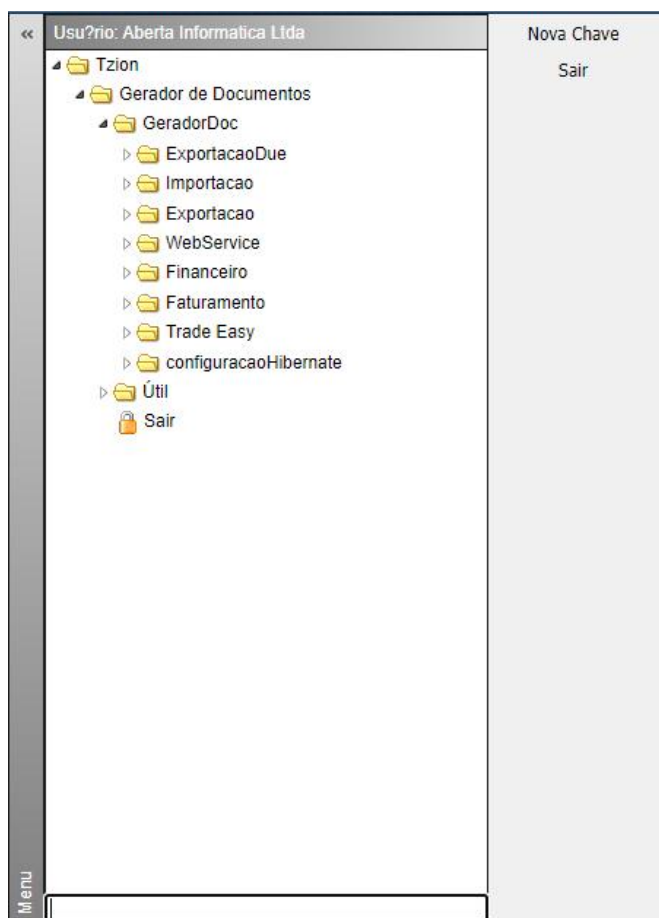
«
Usu?rio: Aberta Informatica Ltda

Tzion
Gerador de Documentos
GeradorDoc
ExportacaoDue
Importacao
Exportacao
WebService
Financeiro
Faturamento
Trade Easy
configuracaoHibernate
Útil
Sair

Nova Chave
Sair

Menu